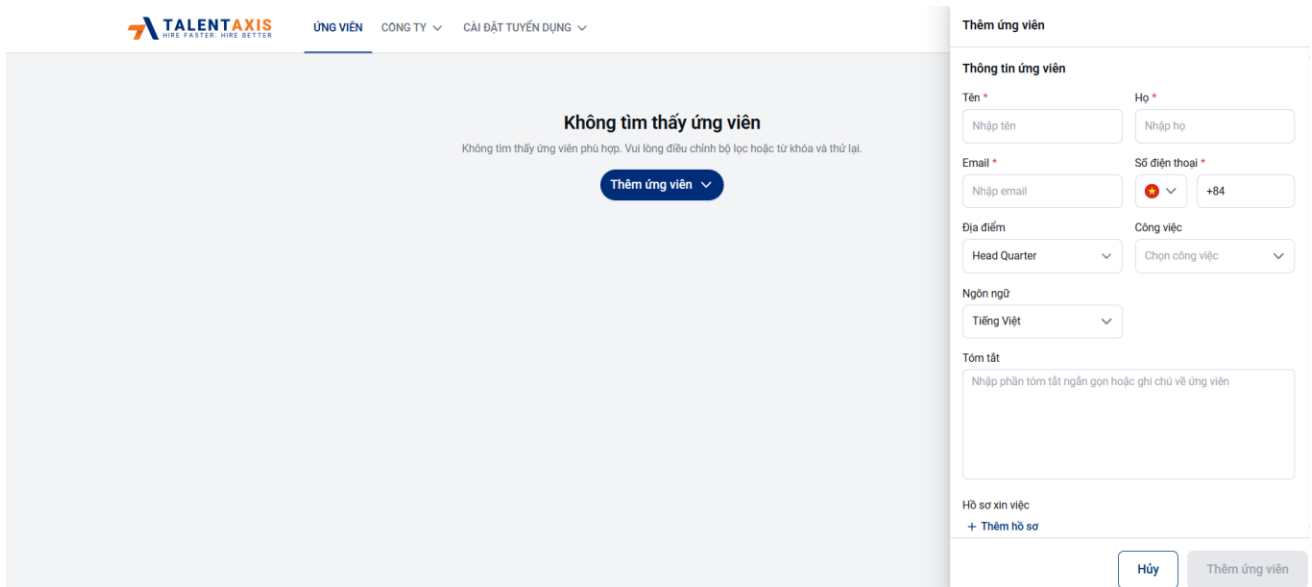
TALENTAXIS
HIRE FASTER. HIRE BETTER

ỨNG VIÊN   CÔNG TY   CÀI ĐẶT TUYỂN DỤNG

Không tìm thấy ứng viên

Không tìm thấy ứng viên phù hợp. Vui lòng điều chỉnh bộ lọc hoặc từ khóa và thử lại.

Thêm ứng viên

Thêm ứng viên

Thông tin ứng viên

Tên *
Nhập tên

Họ *
Nhập họ

Email *
Nhập email

Số điện thoại *
+84

Địa điểm
Head Quarter

Công việc
Chọn công việc

Ngôn ngữ
Tiếng Việt

Tóm tắt
Nhập phần tóm tắt ngắn gọn hoặc ghi chú về ứng viên

Hồ sơ xin việc
+ Thêm hồ sơ

Hủy   Thêm ứng viên